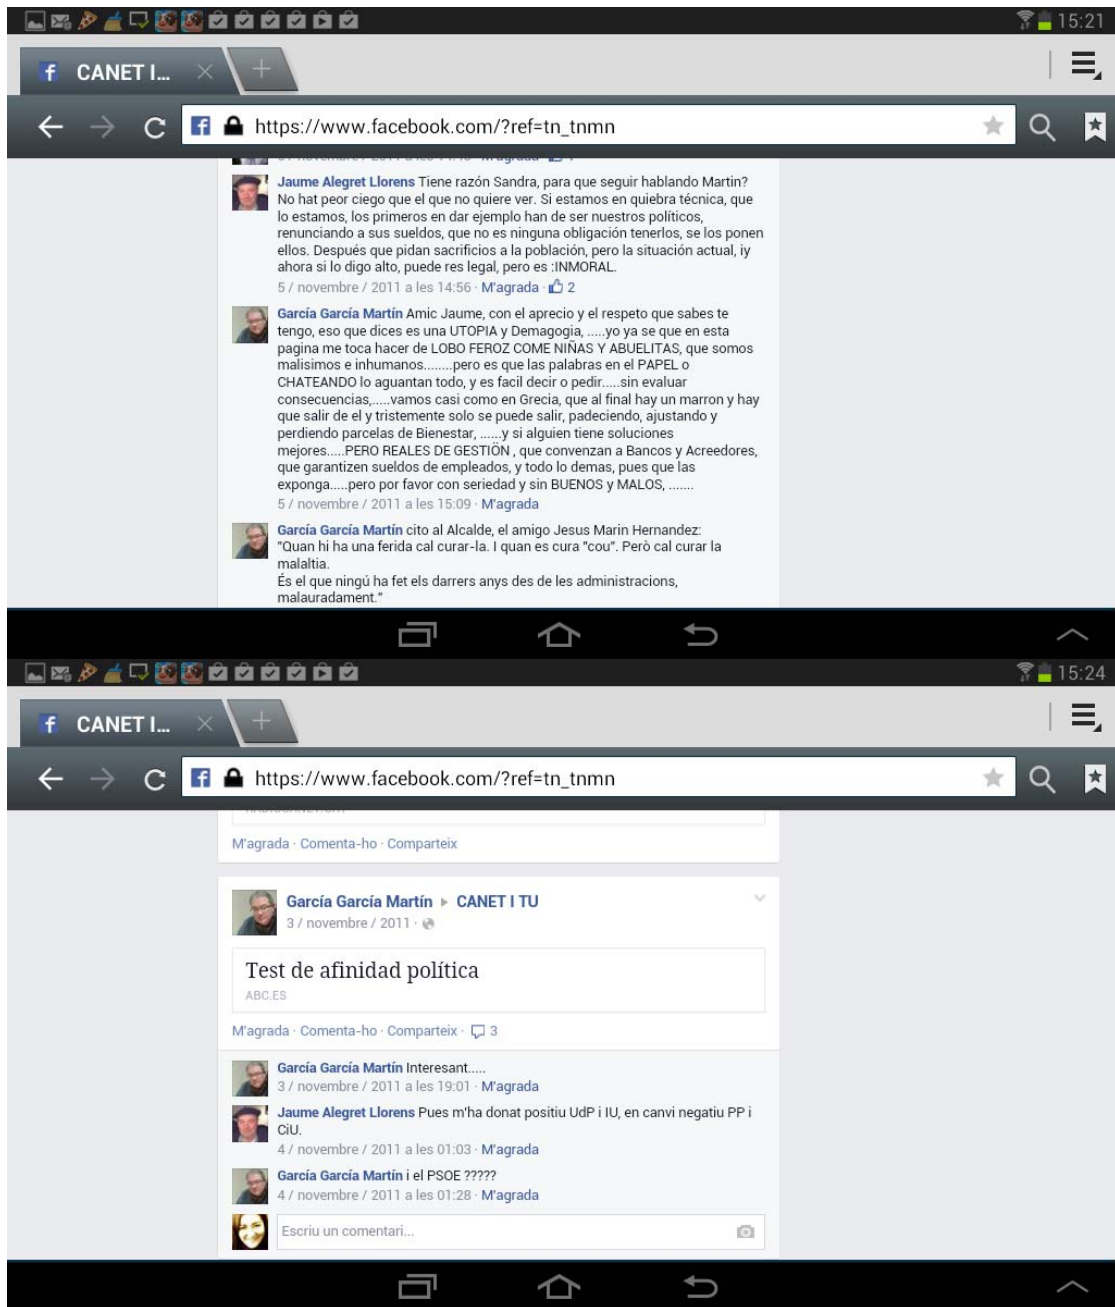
15:21

CANET I...

https://www.facebook.com/?ref=tn_tnmn

Jaume Alegret Llorens Tiene razón Sandra, para que seguir hablando Martin? No hat peor ciego que el que no quiere ver. Si estamos en quiebra técnica, que lo estamos, los primeros en dar ejemplo han de ser nuestros políticos, renunciando a sus sueldos, que no es ninguna obligación tenerlos, se los ponen ellos. Después que pidan sacrificios a la población, pero la situación actual, iy ahora si lo digo alto, puede res legal, pero es :INMORAL.
5 / novembre / 2011 a les 14:56 · M'agrada · 2

García García Martín Amic Jaume, con el aprecio y el respeto que sabes te tengo, eso que dices es una UTOPIA y Demagogia, .....yo ya se que en esta pagina me toca hacer de LOBO FEROZ COME NIÑAS Y ABUELITAS, que somos malisimos e inhumanos........pero es que las palabras en el PAPEL o CHATEANDO lo aguantan todo, y es facil decir o pedir.....sin evaluar consecuencias,.....vamos casi como en Grecia, que al final hay un marron y hay que salir de el y tristemente solo se puede salir, padeciendo, ajustando y perdiendo parcelas de Bienestar, ......y si alguien tiene soluciones mejores.....PERO REALES DE GESTIÓN , que convenzan a Bancos y Acreedores, que garantizen sueldos de empleados, y todo lo demas, pues que las exponga.....pero por favor con seriedad y sin BUENOS y MALOS, .......
5 / novembre / 2011 a les 15:09 · M'agrada

García García Martín cito al Alcalde, el amigo Jesus Marin Hernandez: "Quan hi ha una ferida cal curar-la. I quan es cura "cou". Però cal curar la malaltia.
És el que ningú ha fet els darrers anys des de les administracions, malauradament."

15:24

CANET I...

https://www.facebook.com/?ref=tn_tnmn

M'agrada · Comenta-ho · Comparteix

García García Martín ▸ CANET I TU
3 / novembre / 2011 ·

Test de afinidad política
ABC.ES

M'agrada · Comenta-ho · Comparteix · 3

García García Martín Interesant.....
3 / novembre / 2011 a les 19:01 · M'agrada

Jaume Alegret Llorens Pues m'ha donat positiu UdP i IU, en canvi negatiu PP i CiU.
4 / novembre / 2011 a les 01:03 · M'agrada

García García Martín i el PSOE ?????
4 / novembre / 2011 a les 01:28 · M'agrada

Escriu un comentari...